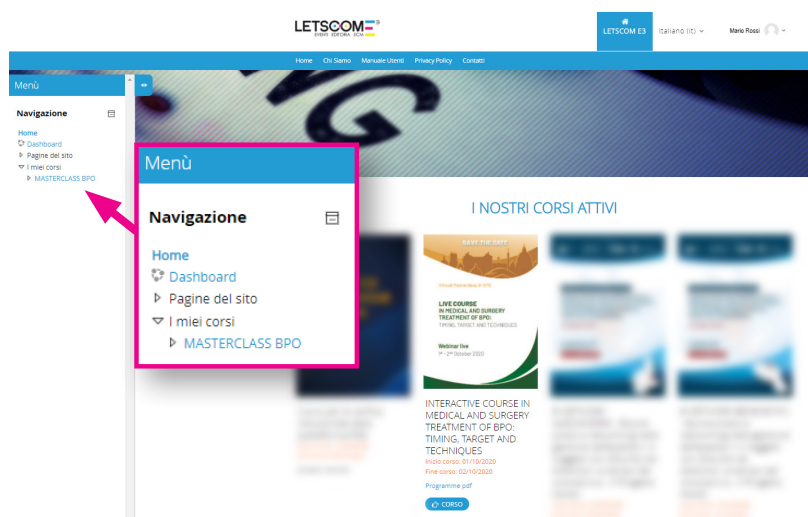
LETSCOM E3
EVENTI EDITORIA ECM

LETSCOM E3

Italiano (it)

Mario Rossi

Home Chi Siamo Manuale Utenti Privacy Policy Contatti

Menù

Navigazione

Home
Dashboard
Pagine del sito
I miei corsi
MASTERCLASS BPO

Menù

Navigazione

Home
Dashboard
Pagine del sito
I miei corsi
MASTERCLASS BPO

I NOSTRI CORSI ATTIVI

SAVE THE DATE

LIVE COURSE
IN MEDICAL AND SURGERY TREATMENT OF BPO:
TIMING, TARGET AND TECHNIQUES

Webinar live
1st - 2nd October 2020

INTERACTIVE COURSE IN MEDICAL AND SURGERY TREATMENT OF BPO: TIMING, TARGET AND TECHNIQUES
Inizio corso: 01/10/2020
Fine corso: 02/10/2020

Programma pdf

CORSO